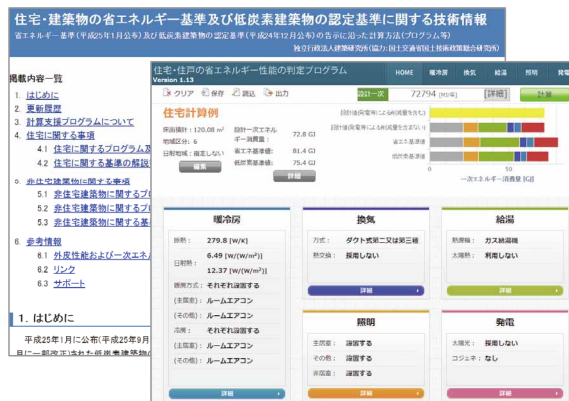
住宅・建築物の省エネルギー基準及び低炭素建築物の認定基準に関する技術情報

省エネルギー基準(平成25年1月公布)及び低炭素建築物の認定基準(平成24年12月公布)の告示に沿った計算方法(プログラム等)

独立行政法人建築研究所(協力:国土交通省国土技術政策総合研究所)

掲載内容一覧

1. はじめに
2. 更新履歴
3. 計算支援プログラムについて
4. 住宅に関する事項
4.1 住宅に関するプログラム及
4.2 住宅に関する基準の解説
5. 非住宅建築物に関する事項
5.1 非住宅建築物に関するプ
5.2 非住宅建築物に関するプ
5.3 非住宅建築物に関する基
6. 参考情報
6.1 外皮性能および一次エネル
6.2 リンク
6.3 サポート

1. はじめに

平成25年1月に公布(平成25年9月

日に一部改正)された低炭素建築物の

住宅・住戸の省エネルギー性能の判定プログラム
Version 1.13

HOME 暖冷房 換気 給湯 照明 発電

クリア 保存 読込 出力

設計一次 72794 [MJ/年] [詳細] 計算

住宅計算例

床面積計: 120.08 m²
地域区分: 6
日射地域: 指定しない

設計一次エネルギー消費量: 72.8 GJ
省エネ基準値: 81.4 GJ
低炭素基準値: 75.4 GJ

編集 詳細

設計値(発電等による削減量を含む)
設計値(発電等による削減量を含まない)
省エネ基準値
低炭素基準値

一次エネルギー消費量 [GJ]

暖冷房
面積: 279.8 [W/K]
日射熱: 6.49 [W/(W/m²)]
12.37 [W/(W/m²)]
暖房方式: それぞれ設置する
(主居室): ルームエアコン
(その他): ルームエアコン
冷房: それぞれ設置する
(主居室): ルームエアコン
(その他): ルームエアコン
詳細

換気
方式: ダクト式第二又は第三種
熱交換: 採用しない
詳細

給湯
熱源機: ガス給湯機
太陽熱: 利用しない
詳細

照明
主居室: 設置する
その他: 設置する
非居室: 設置する
詳細

発電
太陽光: 採用しない
コジェネ: なし
詳細